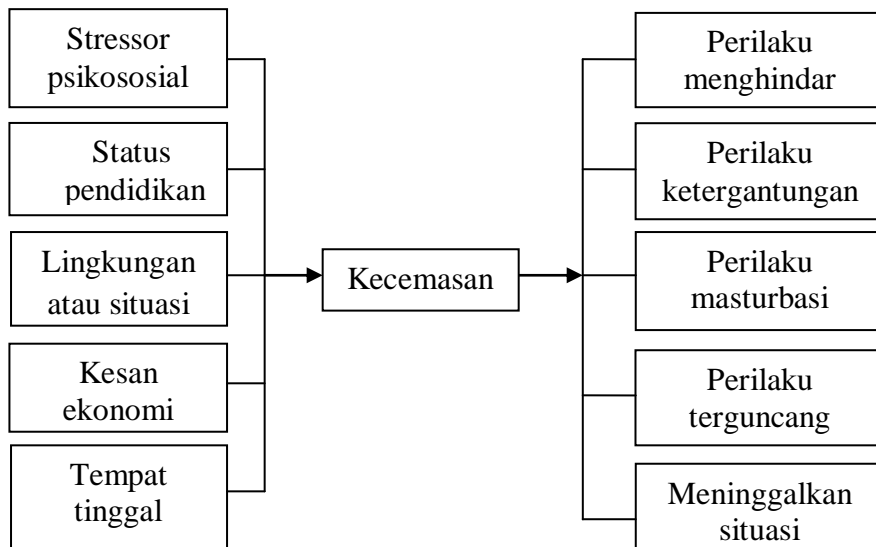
Stressor psikososial

Status pendidikan

Lingkungan atau situasi

Kesan ekonomi

Tempat tinggal

Kecemasan

Perilaku menghindar

Perilaku ketergantungan

Perilaku masturbasi

Perilaku terguncang

Meninggalkan situasi